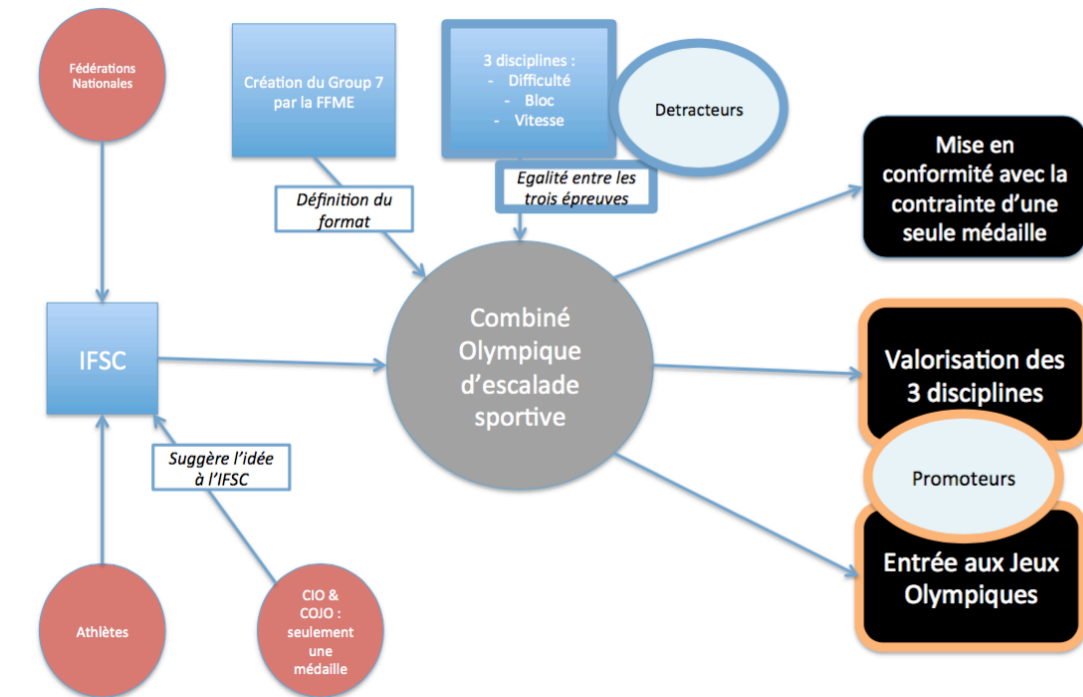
Fédérations Nationales

Création du Group 7 par la FFME

3 disciplines :
- Difficulté
- Bloc
- Vitesse

Detracteurs

Définition du format

Egalité entre les trois épreuves

Mise en conformité avec la contrainte d'une seule médaille

IFSC

Combiné Olympique d'escalade sportive

Valorisation des 3 disciplines

Promoteurs

Suggère l'idée à l'IFSC

Entrée aux Jeux Olympiques

Athlètes

CIO & COJO : seulement une médaille